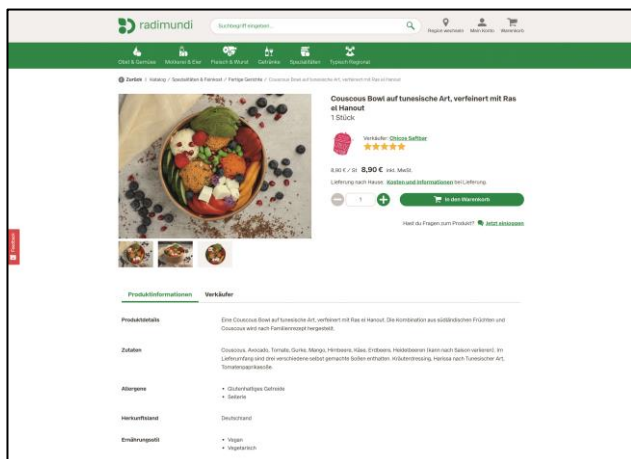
radimundi

Suchbegriff eingeben...

Region wechseln Mein Konto Warenkorb

Obst & Gemüse Molkerei & Eier Fleisch & Wurst Getränke Spezialitäten Typisch Regional

Zurück / Halstrup / Spezialitäten & Feinkost / Fertige Gerichte / Couscous Bowl auf tunesische Art, verfeinert mit Ras el Hanout

Couscous Bowl auf tunesische Art, verfeinert mit Ras el Hanout
1 Stück

Verkäufer: Chicos Saftbar

8,90 € / St. 8,90 € inkl. MwSt.

Lieferung nach Hause. Kosten und Informationen bei Lieferung.

1

In den Warenkorb

Hast du Fragen zum Produkt? Jetzt einloggen

Feedback

Produktinformationen Verkäufer

| | |
|---|---|
| Produktdetails | Eine Couscous Bowl auf tunesische Art, verfeinert mit Ras el Hanout. Die Kombination aus süddländischen Früchten und Couscous wird nach Familienrezept hergestellt. |
| Zutaten | Couscous, Avocado, Tomate, Gurke, Mango, Himbeere, Käse, Erdbeere, Heidelbeeren (kann nach Saison variieren). Im Lieferumfang sind drei verschiedene selbst gemachte Soßen enthalten: Kräuterdressing, Harissa nach Tunesischer Art, Tomatenpaprikasoße. |
| Allergene | • Glutenhaltiges Getreide<br>• Sellerie |
| Herkunftsland | Deutschland |
| Ernährungsstil | • Vegan<br>• Vegetarisch |